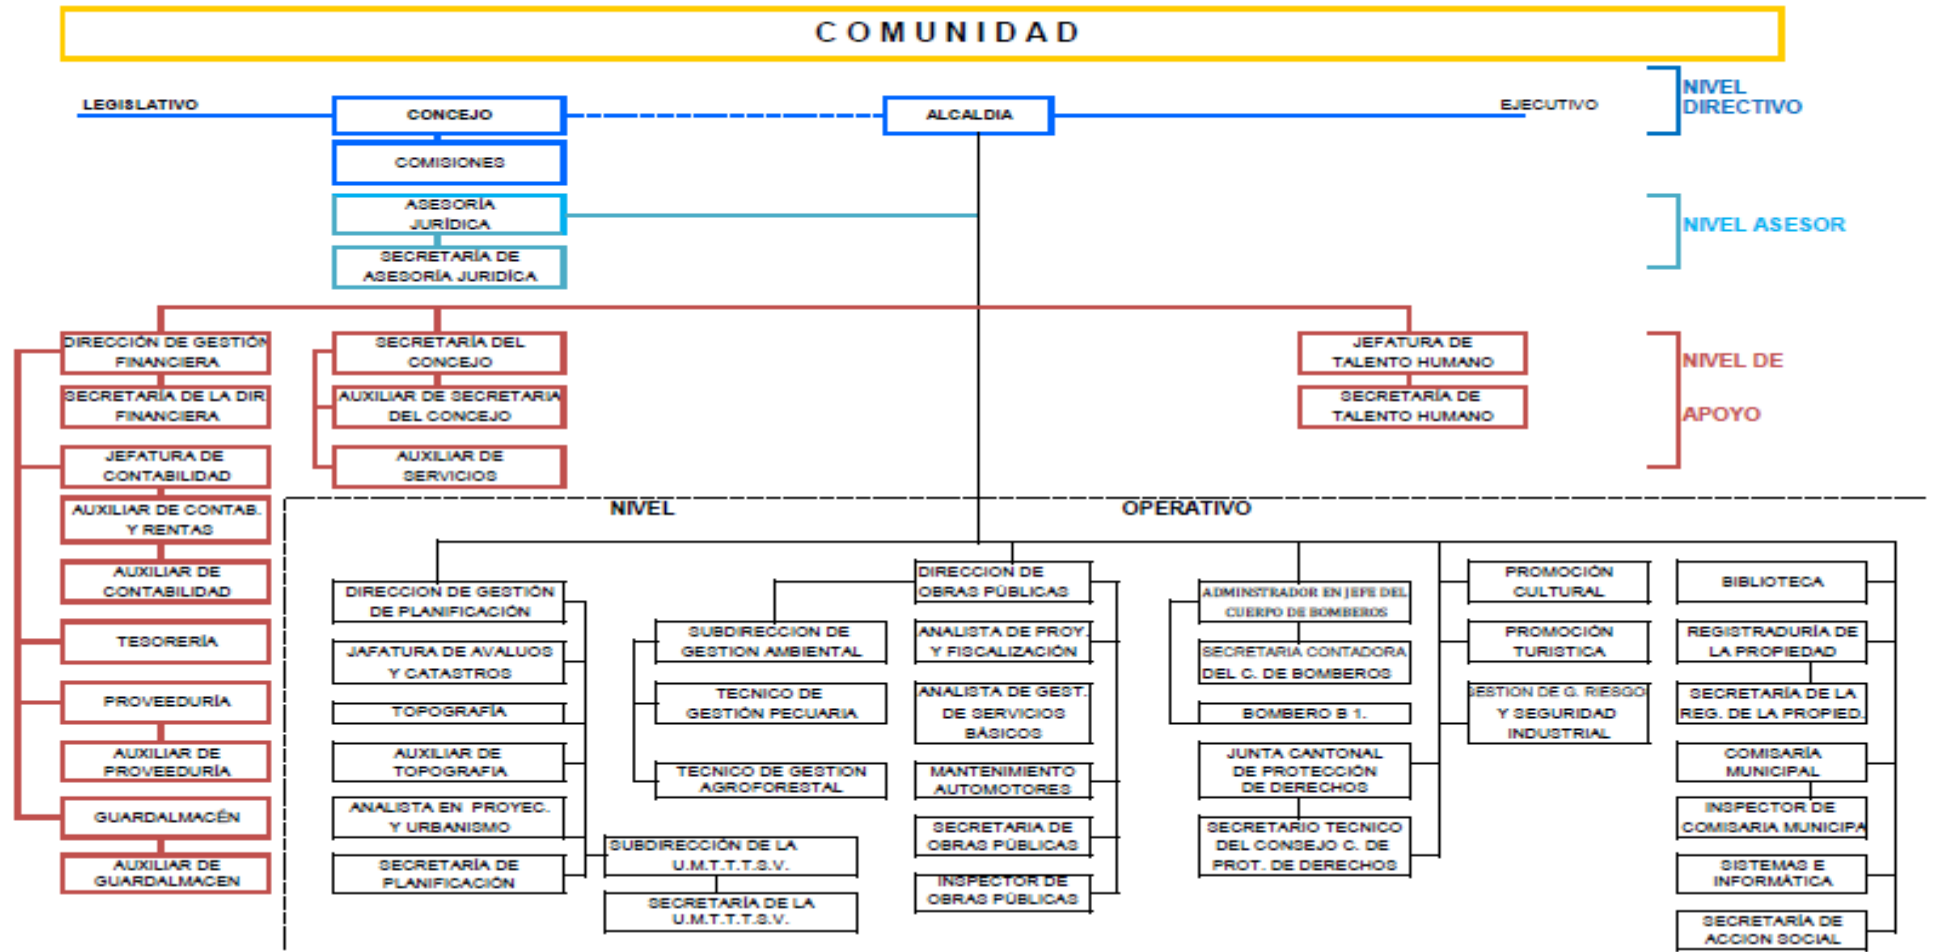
COMUNIDAD

LEGISLATIVO

CONCEJO

ALCALDIA

EJECUTIVO

NIVEL DIRECTIVO

COMISIONES

ASESORÍA JURÍDICA

SECRETARÍA DE ASESORÍA JURIDÍCA

NIVEL ASESOR

DIRECCIÓN DE GESTIÓN FINANCIERA

SECRETARÍA DE LA DIR. FINANCIERA

JEFATURA DE CONTABILIDAD

AUXILIAR DE CONTAB. Y RENTAS

AUXILIAR DE CONTABILIDAD

TESORERÍA

PROVEEDURÍA

AUXILIAR DE PROVEEDURÍA

GUARDALMACÉN

AUXILIAR DE GUARDALMACEN

SECRETARÍA DEL CONCEJO

AUXILIAR DE SECRETARIA DEL CONCEJO

AUXILIAR DE SERVICIOS

JEFATURA DE TALENTO HUMANO

SECRETARÍA DE TALENTO HUMANO

NIVEL DE APOYO

NIVEL OPERATIVO

DIRECCION DE GESTIÓN DE PLANIFICACIÓN

JAFATURA DE AVALUOS Y CATASTROS

TOPOGRAFÍA

AUXILIAR DE TOPOGRAFIA

ANALISTA EN PROYEC. Y URBANISMO

SECRETARÍA DE PLANIFICACIÓN

SUBDIRECCION DE GESTION AMBIENTAL

TECNICO DE GESTIÓN PECUARIA

TECNICO DE GESTION AGROFORESTAL

SUBDIRECCIÓN DE LA U.M.T.T.T.S.V.

SECRETARÍA DE LA U.M.T.T.T.S.V.

DIRECCION DE OBRAS PÚBLICAS

ANALISTA DE PROY. Y FISCALIZACIÓN

ANALISTA DE GEST. DE SERVICIOS BÁSICOS

MANTENIMIENTO AUTOMOTORES

SECRETARIA DE OBRAS PÚBLICAS

INSPECTOR DE OBRAS PÚBLICAS

ADMINSTRADOR EN JEFE DEL CUERPO DE BOMBEROS

SECRETARIA CONTADORA DEL C. DE BOMBEROS

BOMBERO B 1.

JUNTA CANTONAL DE PROTECCIÓN DE DERECHOS

SECRETARIO TECNICO DEL CONSEJO C. DE PROT. DE DERECHOS

PROMOCIÓN CULTURAL

PROMOCIÓN TURISTICA

GESTION DE G. RIESGO Y SEGURIDAD INDUSTRIAL

BIBLIOTECA

REGISTRADURÍA DE LA PROPIEDAD

SECRETARÍA DE LA REG. DE LA PROPIED.

COMISARÍA MUNICIPAL

INSPECTOR DE COMISARIA MUNICIPA

SISTEMAS E INFORMÁTICA

SECRETARÍA DE ACCION SOCIAL